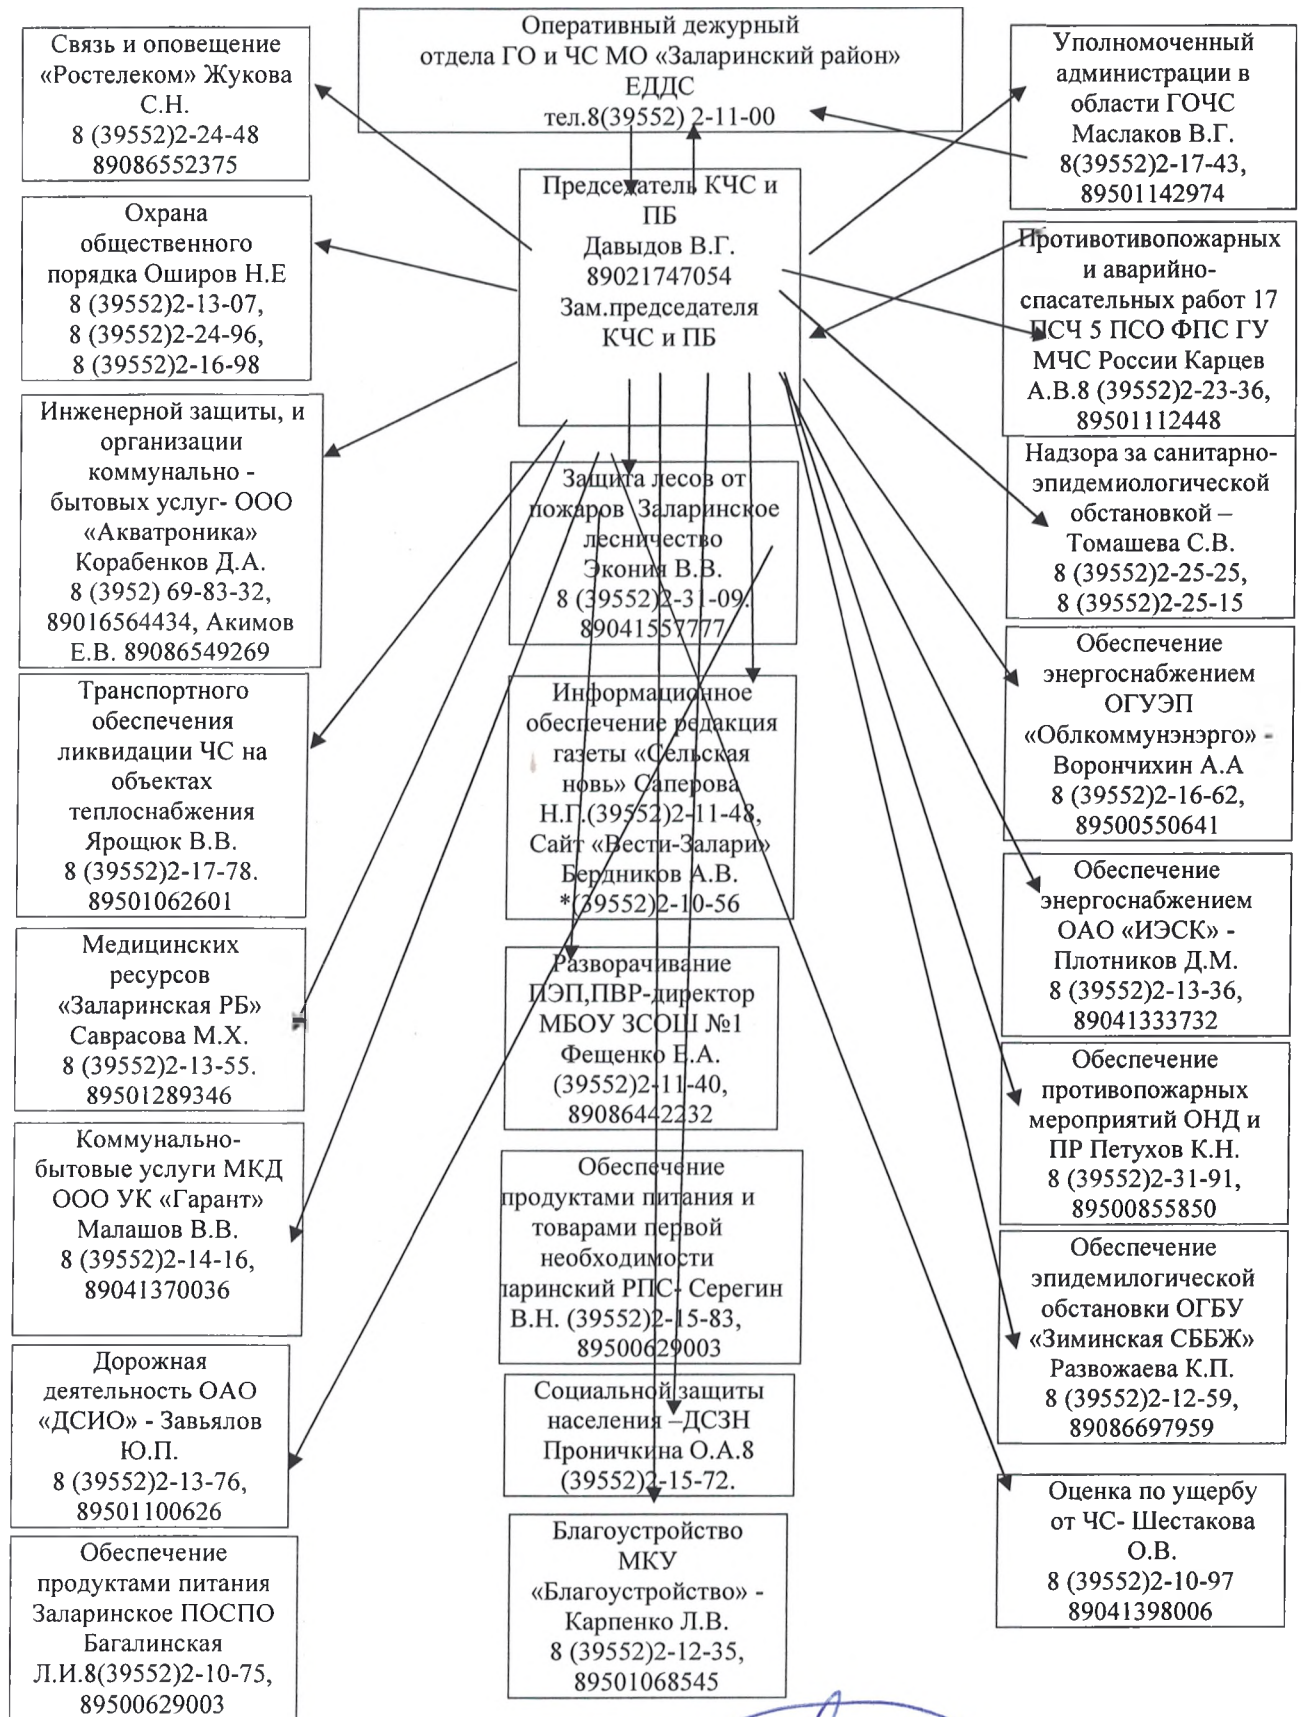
Оперативный дежурный отдела ГО и ЧС МО «Заларинский район» ЕДДС тел.8(39552) 2-11-00

Связь и оповещение «Ростелеком» Жукова С.Н. 8 (39552)2-24-48 89086552375

Уполномоченный администрации в области ГОЧС Маслаков В.Г. 8(39552)2-17-43, 89501142974

Председатель КЧС и ПБ Давыдов В.Г. 89021747054 Зам.председателя КЧС и ПБ

Охрана общественного порядка Оширов Н.Е 8 (39552)2-13-07, 8 (39552)2-24-96, 8 (39552)2-16-98

Противотивопожарных и аварийно-спасательных работ 17 ПСЧ 5 ПСО ФПС ГУ МЧС России Карцев А.В.8 (39552)2-23-36, 89501112448

Инженерной защиты, и организации коммунально - бытовых услуг- ООО «Акватроника» Корабенков Д.А. 8 (3952) 69-83-32, 89016564434, Акимов Е.В. 89086549269

Защита лесов от пожаров Заларинское лесничество Эконин В.В. 8 (39552)2-31-09. 89041557777

Надзора за санитарно-эпидемиологической обстановкой – Томашева С.В. 8 (39552)2-25-25, 8 (39552)2-25-15

Транспортного обеспечения ликвидации ЧС на объектах теплоснабжения Ярощюк В.В. 8 (39552)2-17-78. 89501062601

Информационное обеспечение редакция газеты «Сельская новь» Саперова Н.П.(39552)2-11-48, Сайт «Вести-Залари» Бердников А.В. *(39552)2-10-56

Обеспечение энергоснабжением ОГУЭП «Облкоммунэнерго» - Ворончихин А.А 8 (39552)2-16-62, 89500550641

Медицинских ресурсов «Заларинская РБ» Саврасова М.Х. 8 (39552)2-13-55. 89501289346

Разворачивание ПЭП,ПВР-директор МБОУ ЗСОШ №1 Фещенко Е.А. (39552)2-11-40, 89086442232

Обеспечение энергоснабжением ОАО «ИЭСК» - Плотников Д.М. 8 (39552)2-13-36, 89041333732

Коммунально-бытовые услуги МКД ООО УК «Гарант» Малашов В.В. 8 (39552)2-14-16, 89041370036

Обеспечение продуктами питания и товарами первой необходимости ларинский РПС- Серегин В.Н. (39552)2-15-83, 89500629003

Обеспечение противопожарных мероприятий ОНД и ПР Петухов К.Н. 8 (39552)2-31-91, 89500855850

Дорожная деятельность ОАО «ДСИО» - Завьялов Ю.П. 8 (39552)2-13-76, 89501100626

Социальной защиты населения –ДСЗН Проничкина О.А.8 (39552)2-15-72.

Обеспечение эпидемилогической обстановки ОГБУ «Зиминская СББЖ» Развожаева К.П. 8 (39552)2-12-59, 89086697959

Обеспечение продуктами питания Заларинское ПОСПО Багалинская Л.И.8(39552)2-10-75, 89500629003

Благоустройство МКУ «Благоустройство» - Карпенко Л.В. 8 (39552)2-12-35, 89501068545

Оценка по ущербу от ЧС- Шестакова О.В. 8 (39552)2-10-97 89041398006